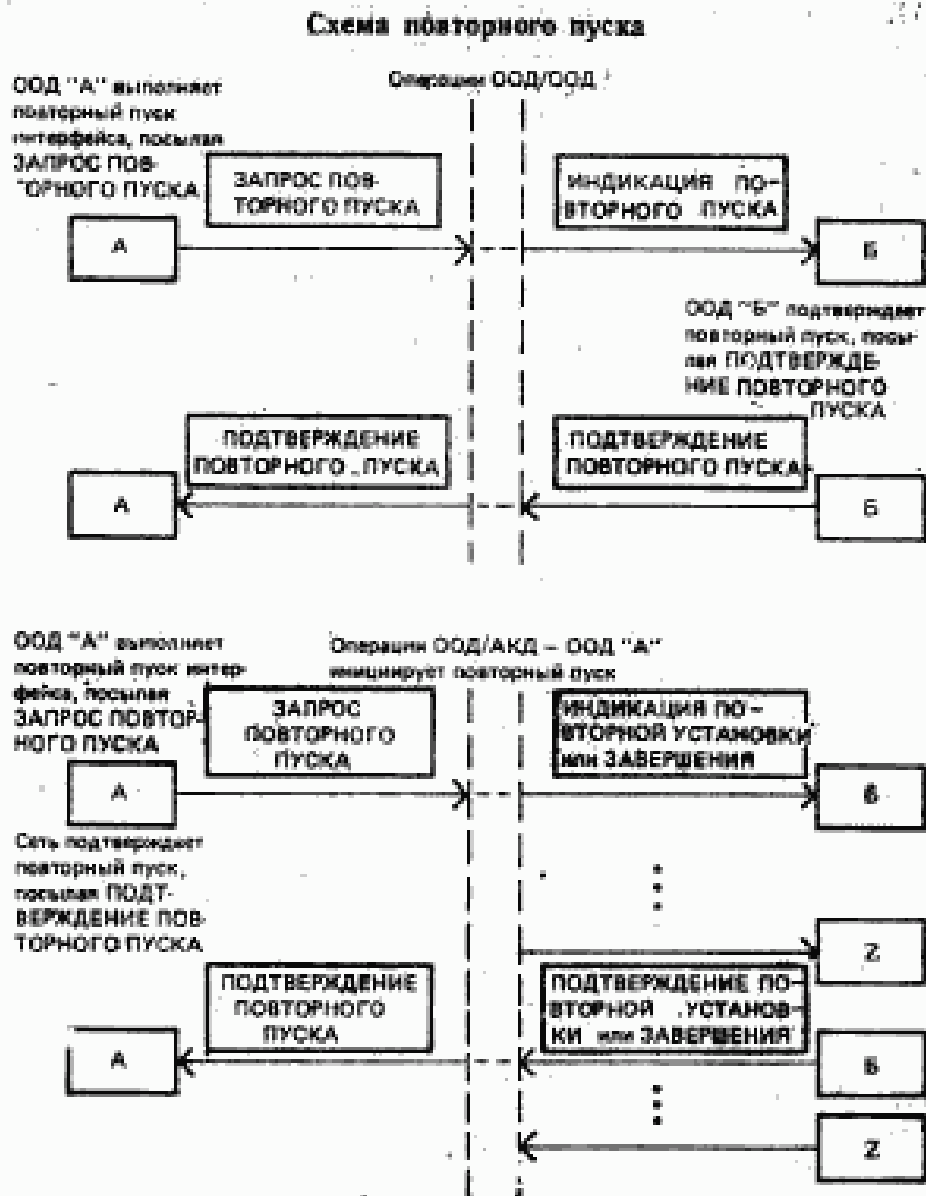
Схема повторного пуска

ООД "А" выполняет повторный пуск интерфейса, посылая ЗАПРОС ПОВТОРНОГО ПУСКА

Операции ООД/ООД

ЗАПРОС ПОВТОРНОГО ПУСКА

ИНДИКАЦИЯ ПОВТОРНОГО ПУСКА

А

Б

ООД "Б" подтверждает повторный пуск, посылая ПОДТВЕРЖДЕНИЕ ПОВТОРНОГО ПУСКА

ПОДТВЕРЖДЕНИЕ ПОВТОРНОГО ПУСКА

ПОДТВЕРЖДЕНИЕ ПОВТОРНОГО ПУСКА

А

Б

ООД "А" выполняет повторный пуск интерфейса, посылая ЗАПРОС ПОВТОРНОГО ПУСКА

Операции ООД/АКД – ООД "А" инициирует повторный пуск

ЗАПРОС ПОВТОРНОГО ПУСКА

ИНДИКАЦИЯ ПОВТОРНОЙ УСТАНОВКИ или ЗАВЕРШЕНИЯ

А

Б

Сеть подтверждает повторный пуск, посылая ПОДТВЕРЖДЕНИЕ ПОВТОРНОГО ПУСКА

Z

ПОДТВЕРЖДЕНИЕ ПОВТОРНОГО ПУСКА

ПОДТВЕРЖДЕНИЕ ПОВТОРНОЙ УСТАНОВКИ или ЗАВЕРШЕНИЯ

А

Б

Z